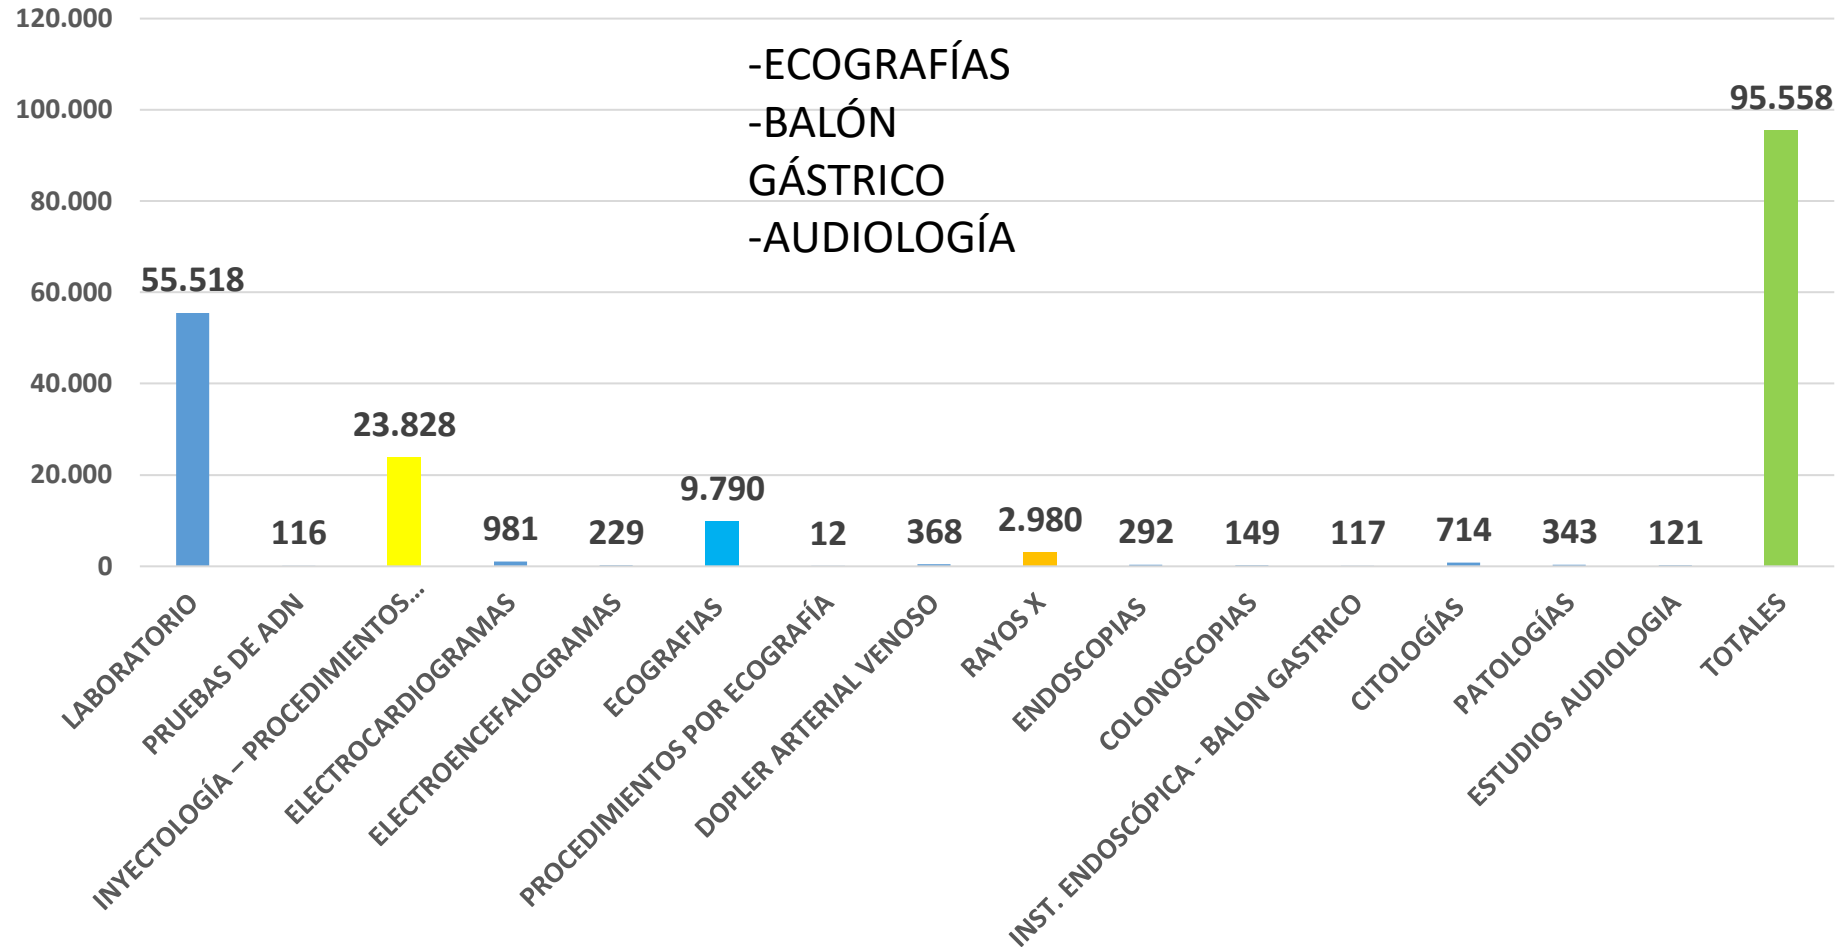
120.000
100.000
80.000
60.000
40.000
20.000
0

-ECOGRAFÍAS
-BALÓN GÁSTRICO
-AUDIOLOGÍA

55.518
116
23.828
981
229
9.790
12
368
2.980
292
149
117
714
343
121
95.558

LABORATORIO
PRUEBAS DE ADN
INYECTOLOGÍA – PROCEDIMIENTOS...
ELECTROCARDIOGRAMAS
ELECTROENCEFALOGRAMAS
ECOGRAFIAS
PROCEDIMIENTOS POR ECOGRAFÍA
DOPLER ARTERIAL VENOSO
RAYOS X
ENDOSCOPIAS
COLONOSCOPIAS
INST. ENDOSCÓPICA - BALON GASTRICO
CITOLOGÍAS
PATOLOGÍAS
ESTUDIOS AUDIOLOGIA
TOTALES